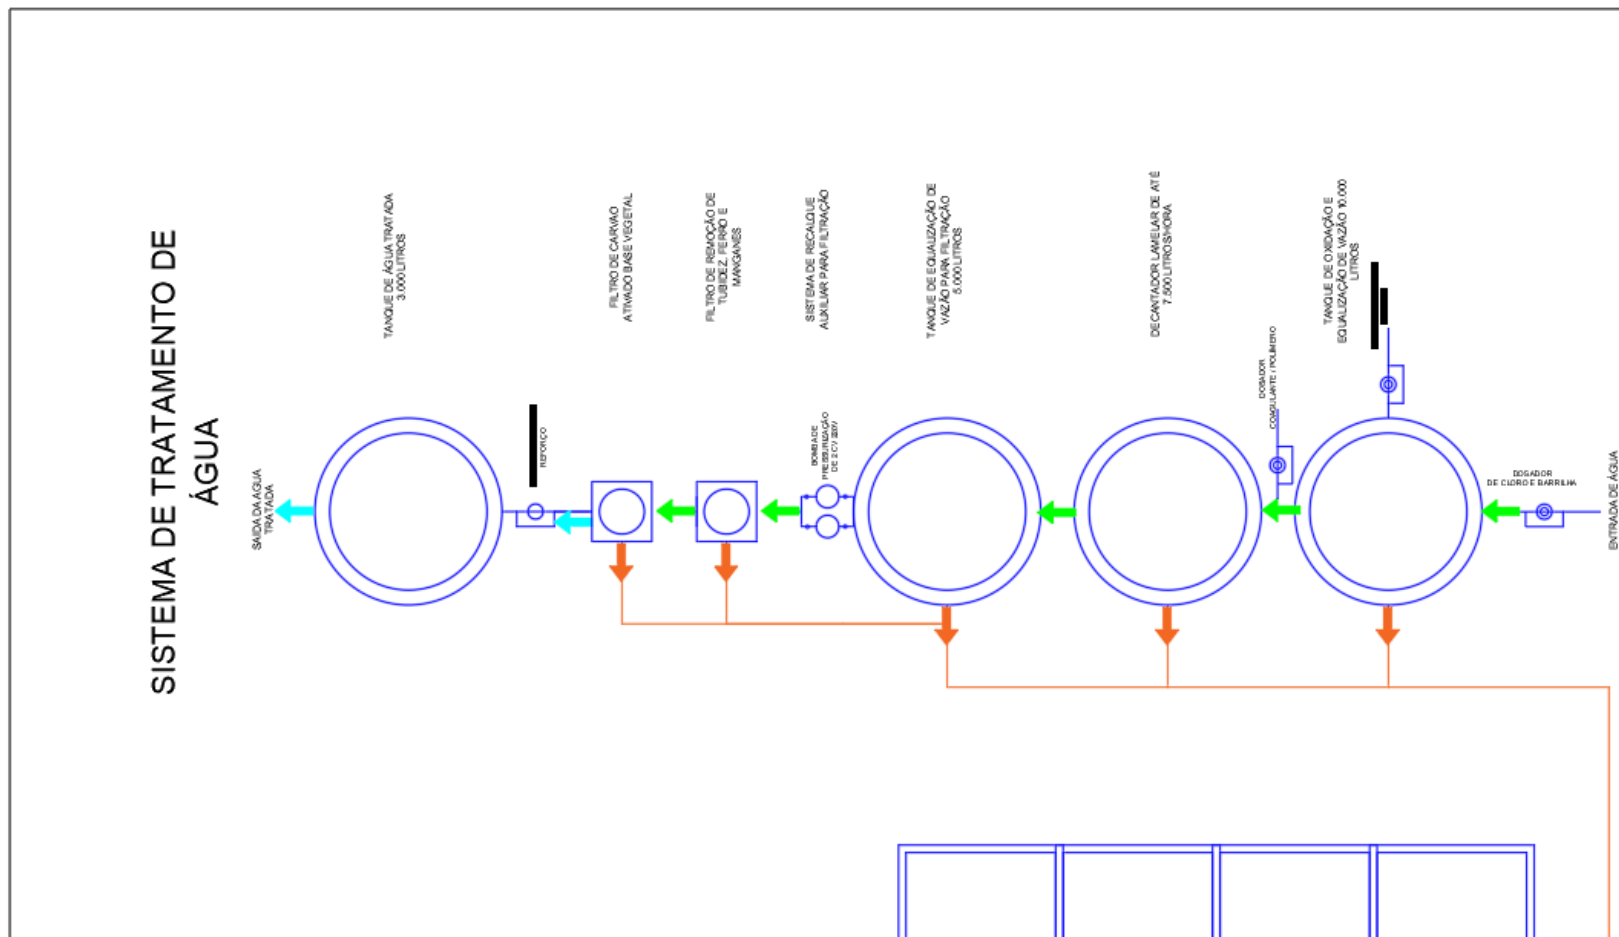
SISTEMA DE TRATAMENTO DE ÁGUA

SAIDA DA ÁGUA TRATADA

TANQUE DE ÁGUA TRATADA 3.000 LITROS

REFORÇO

FILTRO DE CARVÃO ATIVADO BASE VEGETAL

FILTRO DE REMOÇÃO DE TUBIDEZ, FERRO E MANGANES

SISTEMA DE RECALQUE AUXILIAR PARA FILTRAÇÃO

BOMBA DE PRESSURIZAÇÃO DE 2 CV 220V

TANQUE DE EQUALIZAÇÃO DE VAZÃO PARA FILTRAÇÃO 5.000 LITROS

DECANTADOR LAMELAR DE ATÉ 7.500 LITROS/HORA

DOSADOR COAGULANTE / POLIMERO

TANQUE DE OXIDAÇÃO E EQUALIZAÇÃO DE VAZÃO 10.000 LITROS

DOSADOR DE CLORO E BARRILHA

ENTRADA DE ÁGUA